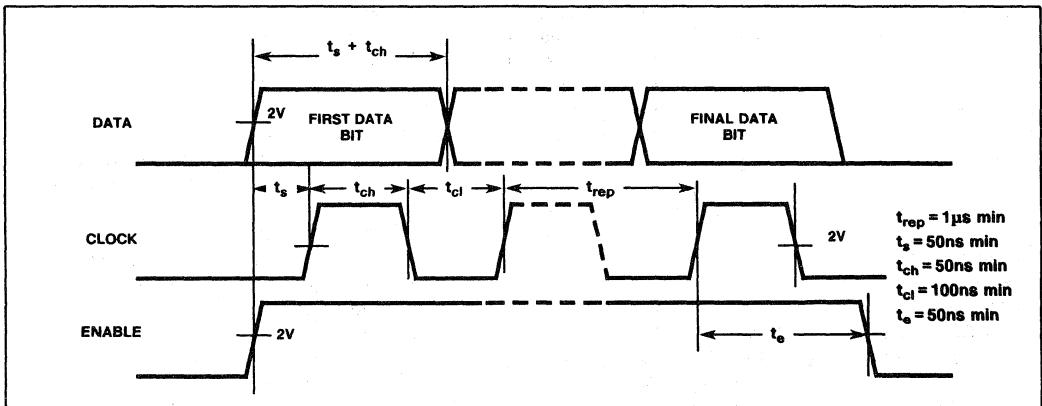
$t_s + t_{ch}$

DATA

2V

FIRST DATA BIT

FINAL DATA BIT

$t_s$

$t_{ch}$

$t_{cl}$

$t_{rep}$

CLOCK

2V

$t_{rep} = 1\mu s$ min
$t_s = 50ns$ min
$t_{ch} = 50ns$ min
$t_{cl} = 100ns$ min
$t_e = 50ns$ min

ENABLE

2V

$t_e$